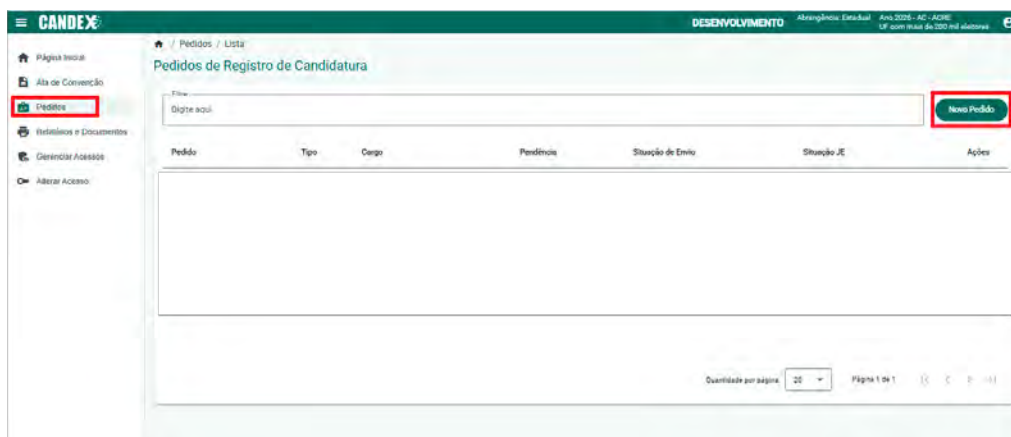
CANDEX

DESENVOLVIMENTO

Abrangência: Estadual

Ano 2026 - AC - ACRE
UF com mais de 200 mil eleitores

Página Inicial
Ata de Convenção
Pedidos
Relatórios e Documentos
Gerenciar Acessos
Alterar Acesso

/ Pedidos / Lista

Pedidos de Registro de Candidatura

Filtro
Digite aqui

Novo Pedido

| Pedido | Tipo | Cargo | Pendência | Situação de Envio | Situação JE | Ações |
|---|---|---|---|---|---|---|

Quantidade por página 20

Página 1 de 1